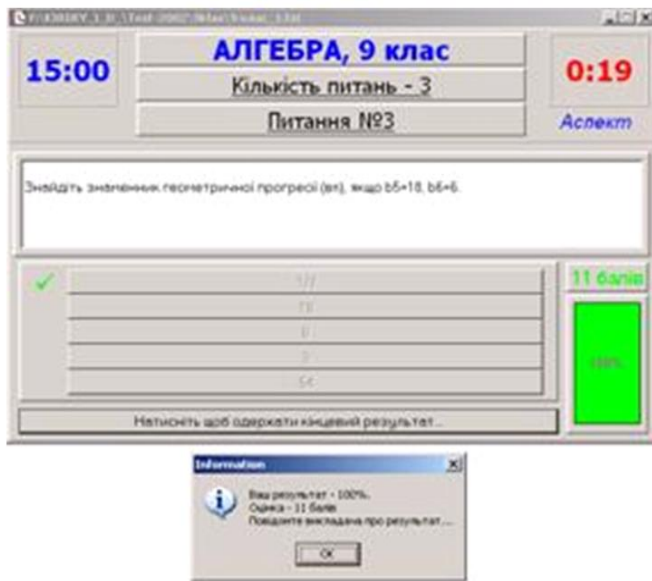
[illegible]

15:00

АЛГЕБРА, 9 клас

Кількість питань - 3

Питання №3

0:19

Аспект

Знайдіть знаменник геометричної прогресії (bn), якщо b5=18, b6=6.

✓

1/3

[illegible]

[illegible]

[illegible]

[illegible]

11 балів

100%

Натисніть щоб одержати кінцевий результат...

Information

Ваш результат - 100%.
Оцінка - 11 балів
Повідомте викладача про результат...

OK